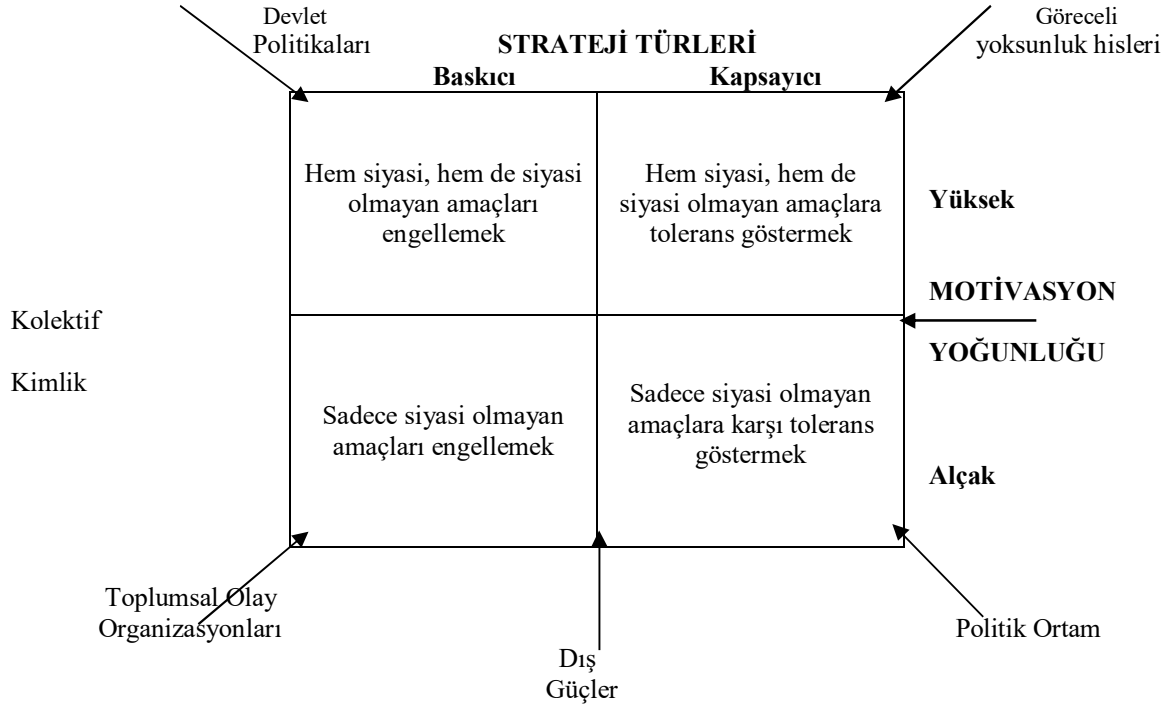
Devlet Politikaları

STRATEJİ TÜRLERİ

Göreceli yoksunluk hisleri

Baskıcı

Kapsayıcı

Hem siyasi, hem de siyasi olmayan amaçları engellemek

Hem siyasi, hem de siyasi olmayan amaçlara tolerans göstermek

Yüksek

MOTİVASYON

YOĞUNLUĞU

Kolektif

Kimlik

Sadece siyasi olmayan amaçları engellemek

Sadece siyasi olmayan amaçlara karşı tolerans göstermek

Alçak

Toplumsal Olay Organizasyonları

Dış Güçler

Politik Ortam